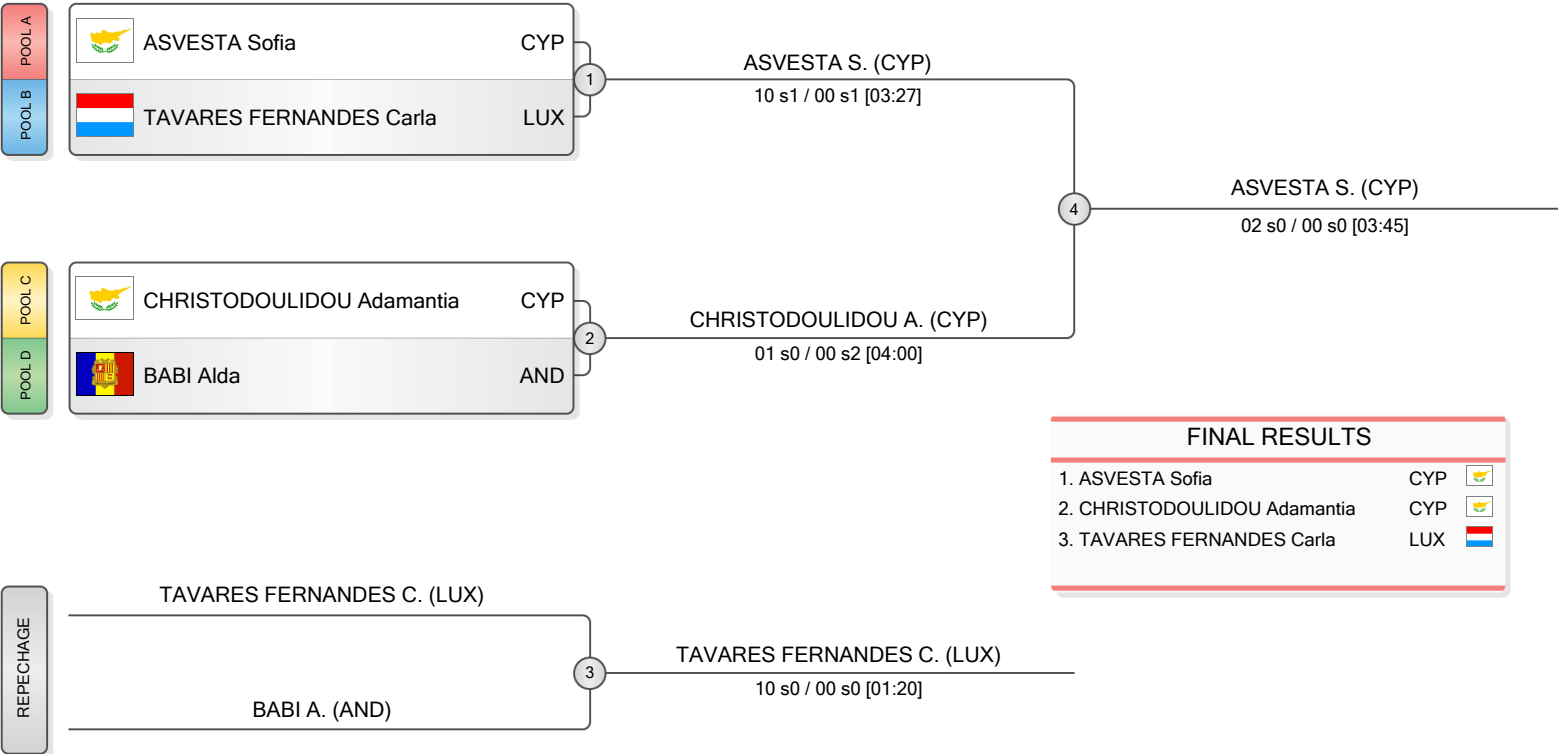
POOL A
ASVESTA Sofia CYP
POOL B
TAVARES FERNANDES Carla LUX
1
ASVESTA S. (CYP)
10 s1 / 00 s1 [03:27]

4
ASVESTA S. (CYP)
02 s0 / 00 s0 [03:45]

POOL C
CHRISTODOULIDOU Adamantia CYP
POOL D
BABI Alda AND
2
CHRISTODOULIDOU A. (CYP)
01 s0 / 00 s2 [04:00]

FINAL RESULTS
| | | |
|---|---|---|
| 1. ASVESTA Sofia | CYP | |
| 2. CHRISTODOULIDOU Adamantia | CYP | |
| 3. TAVARES FERNANDES Carla | LUX | |

REPECHAGE
TAVARES FERNANDES C. (LUX)
BABI A. (AND)
3
TAVARES FERNANDES C. (LUX)
10 s0 / 00 s0 [01:20]